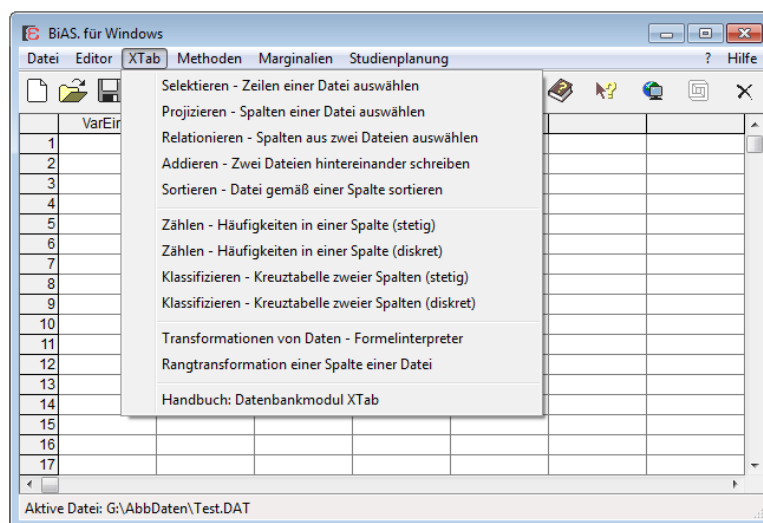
BiAS. für Windows

Datei Editor XTab Methoden Marginalien Studienplanung ? Hilfe

VarEi

Selektieren - Zeilen einer Datei auswählen
Projizieren - Spalten einer Datei auswählen
Relationieren - Spalten aus zwei Dateien auswählen
Addieren - Zwei Dateien hintereinander schreiben
Sortieren - Datei gemäß einer Spalte sortieren

Zählen - Häufigkeiten in einer Spalte (stetig)
Zählen - Häufigkeiten in einer Spalte (diskret)
Klassifizieren - Kreuztabelle zweier Spalten (stetig)
Klassifizieren - Kreuztabelle zweier Spalten (diskret)

Transformationen von Daten - Formelinterpreter
Rangtransformation einer Spalte einer Datei

Handbuch: Datenbankmodul XTab

1
2
3
4
5
6
7
8
9
10
11
12
13
14
15
16
17

Aktive Datei: G:\AbbDaten\Test.DAT